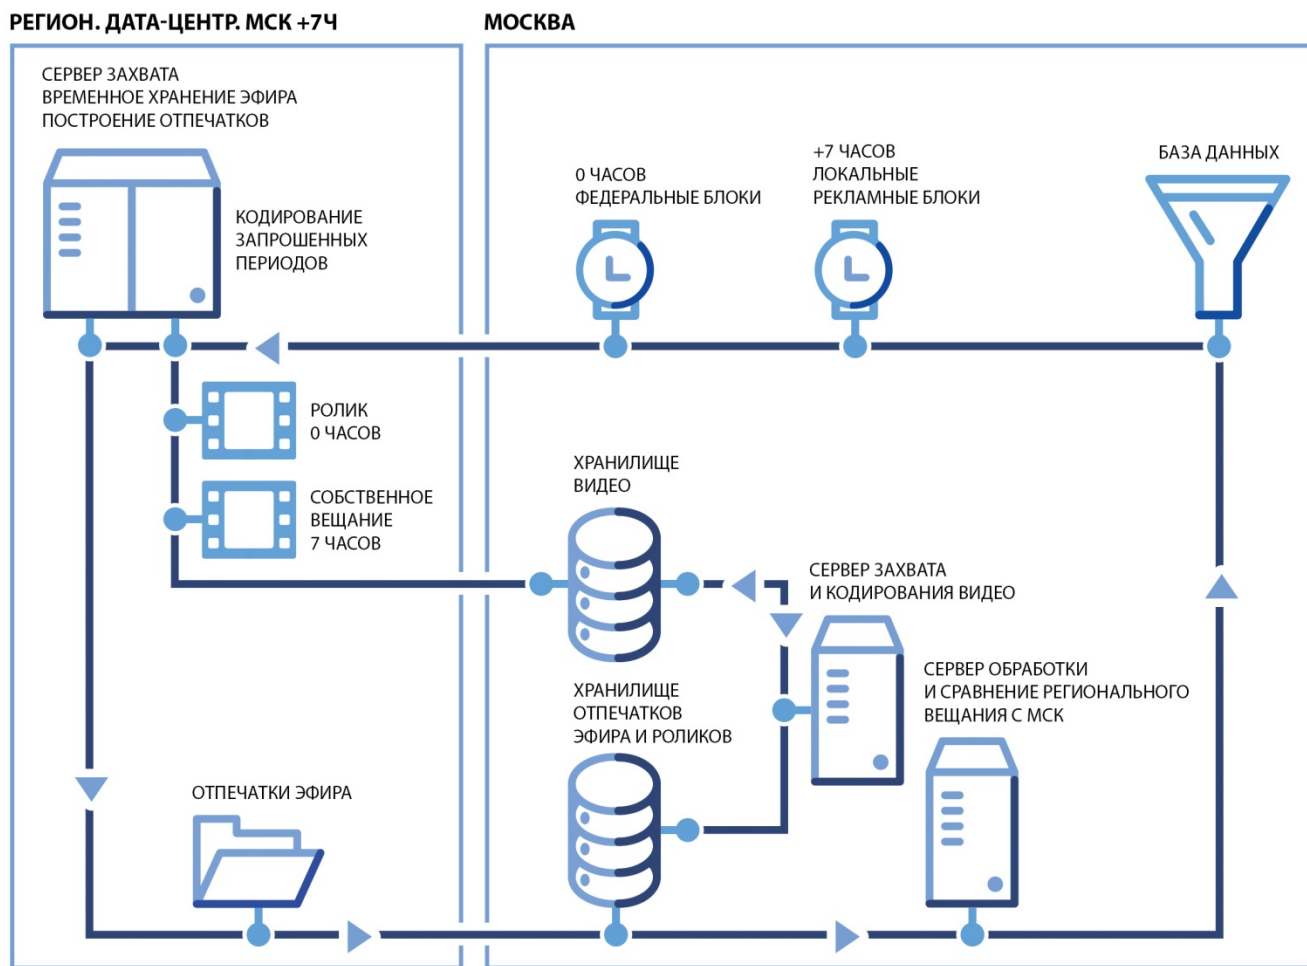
РЕГИОН. ДАТА-ЦЕНТР. МСК +7Ч

МОСКВА

СЕРВЕР ЗАХВАТА
ВРЕМЕННОЕ ХРАНЕНИЕ ЭФИРА
ПОСТРОЕНИЕ ОТПЕЧАТКОВ

КОДИРОВАНИЕ
ЗАПРОШЕННЫХ
ПЕРИОДОВ

0 ЧАСОВ
ФЕДЕРАЛЬНЫЕ БЛОКИ

+7 ЧАСОВ
ЛОКАЛЬНЫЕ
РЕКЛАМНЫЕ БЛОКИ

БАЗА ДАННЫХ

РОЛИК
0 ЧАСОВ

СОБСТВЕННОЕ
ВЕЩАНИЕ
7 ЧАСОВ

ХРАНИЛИЩЕ
ВИДЕО

СЕРВЕР ЗАХВАТА
И КОДИРОВАНИЯ ВИДЕО

СЕРВЕР ОБРАБОТКИ
И СРАВНЕНИЕ РЕГИОНАЛЬНОГО
ВЕЩАНИЯ С МСК

ХРАНИЛИЩЕ
ОТПЕЧАТКОВ
ЭФИРА И РОЛИКОВ

ОТПЕЧАТКИ ЭФИРА